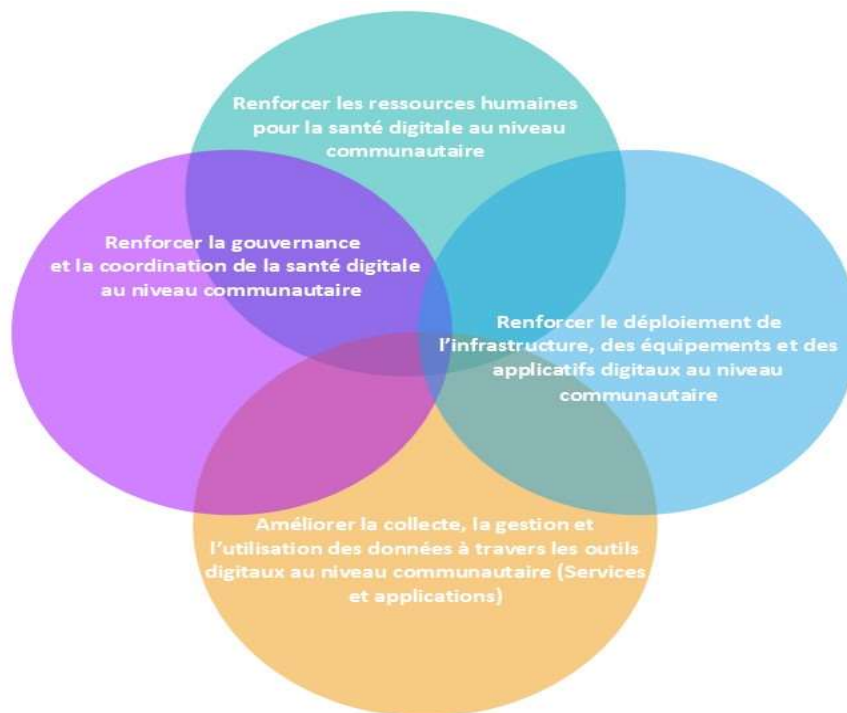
Renforcer les ressources humaines pour la santé digitale au niveau communautaire

Renforcer la gouvernance et la coordination de la santé digitale au niveau communautaire

Renforcer le déploiement de l'infrastructure, des équipements et des applicatifs digitaux au niveau communautaire

Améliorer la collecte, la gestion et l'utilisation des données à travers les outils digitaux au niveau communautaire (Services et applications)